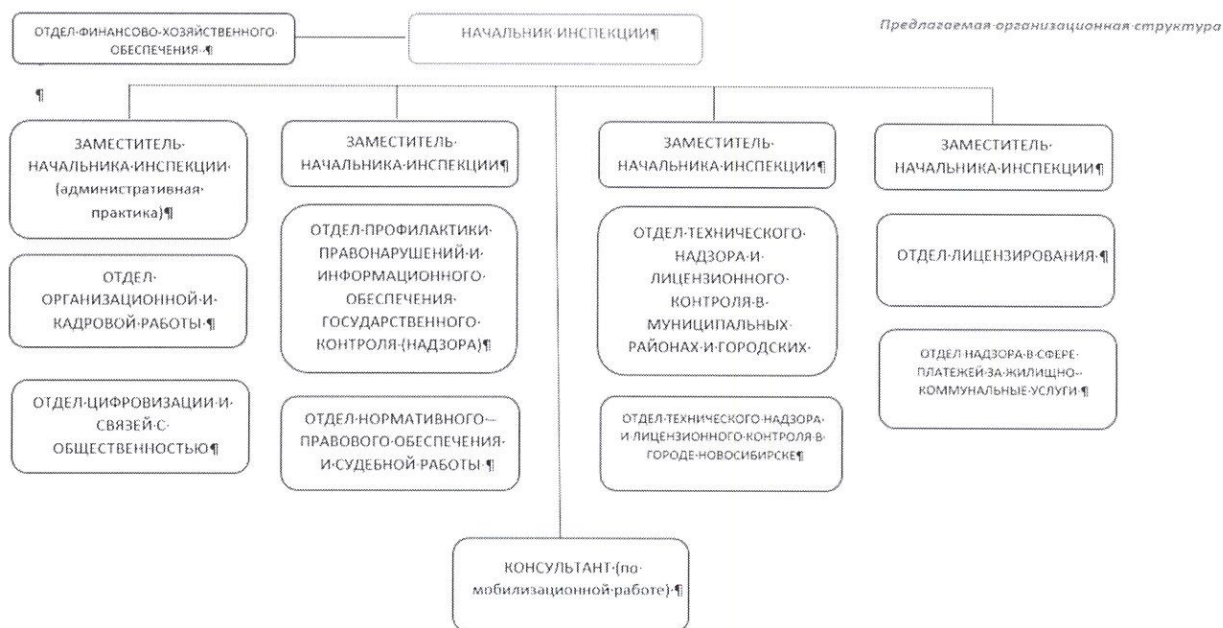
Предлагаемая·организационная·структура

ОТДЕЛ·ФИНАНСОВО-ХОЗЯЙСТВЕННОГО· ОБЕСПЕЧЕНИЯ·¶

НАЧАЛЬНИК·ИНСПЕКЦИИ¶

¶

ЗАМЕСТИТЕЛЬ· НАЧАЛЬНИКА·ИНСПЕКЦИИ· (административная· практика)¶

ОТДЕЛ· ОРГАНИЗАЦИОННОЙ·И· КАДРОВОЙ·РАБОТЫ·¶

ОТДЕЛ·ЦИФРОВИЗАЦИИ·И· СВЯЗЕЙ·С· ОБЩЕСТВЕННОСТЬЮ¶

ЗАМЕСТИТЕЛЬ· НАЧАЛЬНИКА·ИНСПЕКЦИИ¶

ОТДЕЛ·ПРОФИЛАКТИКИ· ПРАВОНАРУШЕНИЙ·И· ИНФОРМАЦИОННОГО· ОБЕСПЕЧЕНИЯ· ГОСУДАРСТВЕННОГО· КОНТРОЛЯ·(НАДЗОРА)¶

ОТДЕЛ·НОРМАТИВНОГО·- ПРАВОВОГО·ОБЕСПЕЧЕНИЯ· И·СУДЕБНОЙ·РАБОТЫ·¶

ЗАМЕСТИТЕЛЬ· НАЧАЛЬНИКА·ИНСПЕКЦИИ¶

ОТДЕЛ·ТЕХНИЧЕСКОГО· НАДЗОРА·И· ЛИЦЕНЗИОННОГО· КОНТРОЛЯ·В· МУНИЦИПАЛЬНЫХ· РАЙОНАХ·И·ГОРОДСКИХ·

ОТДЕЛ·ТЕХНИЧЕСКОГО·НАДЗОРА· И·ЛИЦЕНЗИОННОГО·КОНТРОЛЯ·В· ГОРОДЕ·НОВОСИБИРСКЕ¶

ЗАМЕСТИТЕЛЬ· НАЧАЛЬНИКА·ИНСПЕКЦИИ¶

ОТДЕЛ·ЛИЦЕНЗИРОВАНИЯ·¶

ОТДЕЛ·НАДЗОРА·В·СФЕРЕ· ПЛАТЕЖЕЙ·ЗА·ЖИЛИЩНО-· КОММУНАЛЬНЫЕ·УСЛУГИ·¶

КОНСУЛЬТАНТ·(по· мобилизационной·работе)·¶